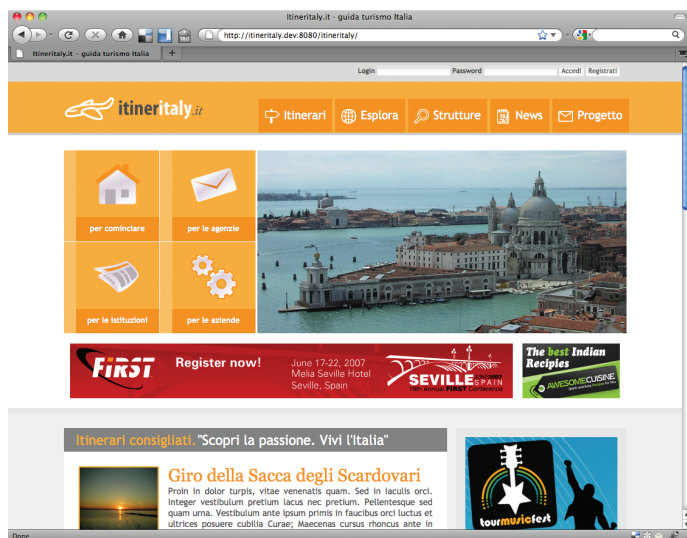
Itineritaly.it - guida turismo Italia

http://itineritaly.dev:8080/itineritaly/

Itineritaly.it - guida turismo Italia

Login Password Accedi Registrati

itineritaly.it

Itinerari Esplora Strutture News Progetto

per cominciare

per le agenzie

per le istituzioni

per le aziende

FIRST Register now! June 17-22, 2007 Melia Seville Hotel Seville, Spain SEVILLE JUN 2007 SPAIN 19th Annual FIRST Conference

The best Indian Recipies AWESOMECUISINE

Itinerari consigliati. "Scopri la passione. Vivi l'Italia"

Giro della Sacca degli Scardovari

Proin in dolor turpis, vitae venenatis quam. Sed in iaculis orci. Integer vestibulum pretium lacus nec pretium. Pellentesque sed quam urna. Vestibulum ante ipsum primis in faucibus orci luctus et ultrices posuere cubilia Curae; Maecenas cursus rhoncus ante in

tourmusicfest

Done